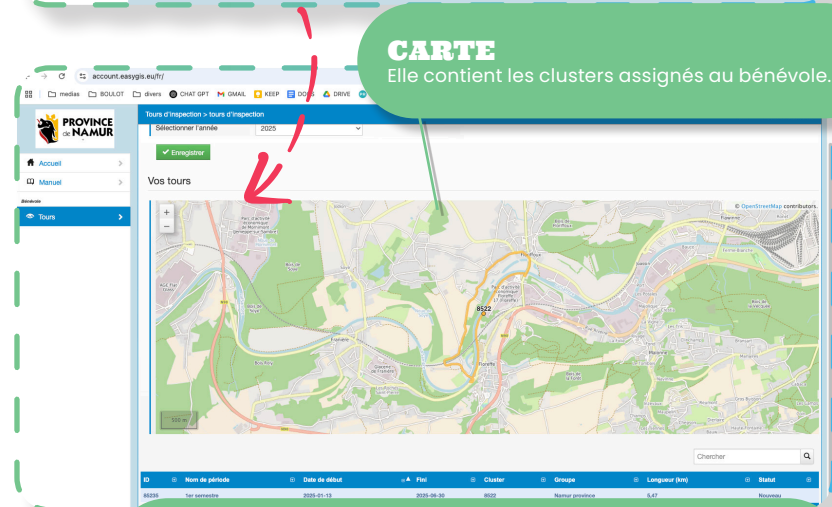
CARTE
Elle contient les clusters assignés au bénévole.

account.easygis.eu/fr/

medias BOULOT divers CHAT GPT GMAIL KEEP DOCS DRIVE

PROVINCE de NAMUR

Accueil
Manuel
Bénévole
Tours

Tours d'inspection > tours d'inspection

Sélectionner l'année 2025

Enregistrer

Vos tours

+
−

© OpenStreetMap contributors.

8522

Chercher

| ID | Nom de période | Date de début | Fini | Cluster | Groupe | Longueur (km) | Statut |
|---|---|---|---|---|---|---|---|
| 86235 | 1er semestre | 2025-01-13 | 2025-06-30 | 8522 | Namur province | 5,47 | Nouveau |